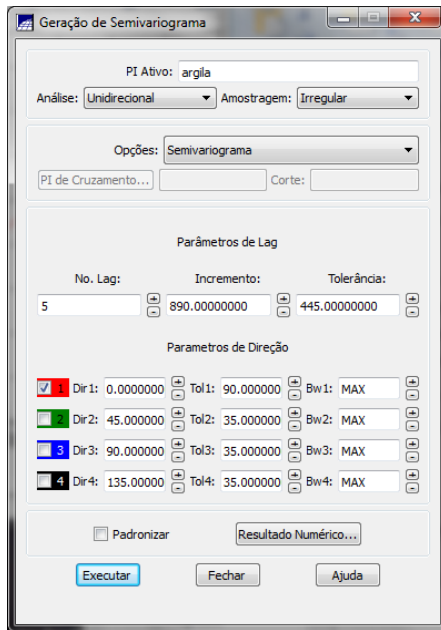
Geração de Semivariograma

PI Ativo: argila

Análise: Unidirecional

Amostragem: Irregular

Opções: Semivariograma

PI de Cruzamento...

Corte:

Parâmetros de Lag

No. Lag: 5

Incremento: 890.00000000

Tolerância: 445.00000000

Parametros de Direção

1 Dir1: 0.0000000 Tol1: 90.000000 Bw1: MAX

2 Dir2: 45.000000 Tol2: 35.000000 Bw2: MAX

3 Dir3: 90.000000 Tol3: 35.000000 Bw3: MAX

4 Dir4: 135.00000 Tol4: 35.000000 Bw4: MAX

Padronizar

Resultado Numérico...

Executar

Fechar

Ajuda